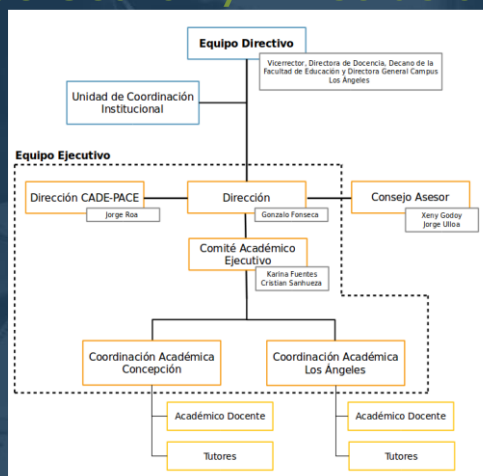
Equipo Directivo

Vicerrector, Directora de Docencia, Decano de la Facultad de Educación y Directora General Campus Los Ángeles

Unidad de Coordinación Institucional

Equipo Ejecutivo

Dirección CADE-PACE

Jorge Roa

Dirección

Gonzalo Fonseca

Consejo Asesor

Xeny Godoy
Jorge Ulloa

Comité Académico Ejecutivo

Karina Fuentes
Cristian Sanhueza

Coordinación Académica Concepción

Coordinación Académica Los Ángeles

Académico Docente

Tutores

Académico Docente

Tutores